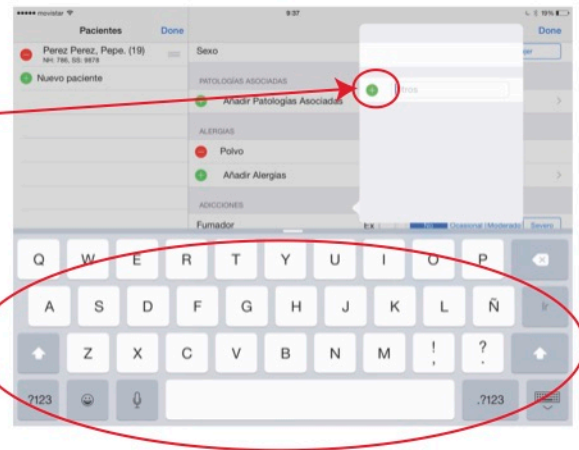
••••• movistar
9:37
19%

Pacientes
Done
Perez Perez, Pepe. (19)
NH: 786, SS: 9878
Nuevo paciente

Sexo
PATOLOGÍAS ASOCIADAS
Añadir Patologías Asociadas
ALERGIAS
Polvo
Añadir Alergias
ADICCIONES
Fumador
Ex
Ocasional
Moderado
Severo

Done
Otros

Q W E R T Y U I O P
A S D F G H J K L Ñ
Z X C V B N M ! , ? .
.?123 .?123